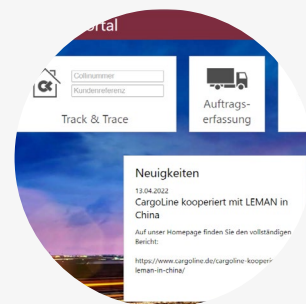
ortal

Collinummer

Kundenreferenz

Track & Trace

Auftrags-erfassung

Neuigkeiten

13.04.2022

CargoLine kooperiert mit LEMAN in China

Auf unser Homepage finden Sie den vollständigen Bericht:

https://www.cargoline.de/cargoline-kooperiert-leman-in-china/